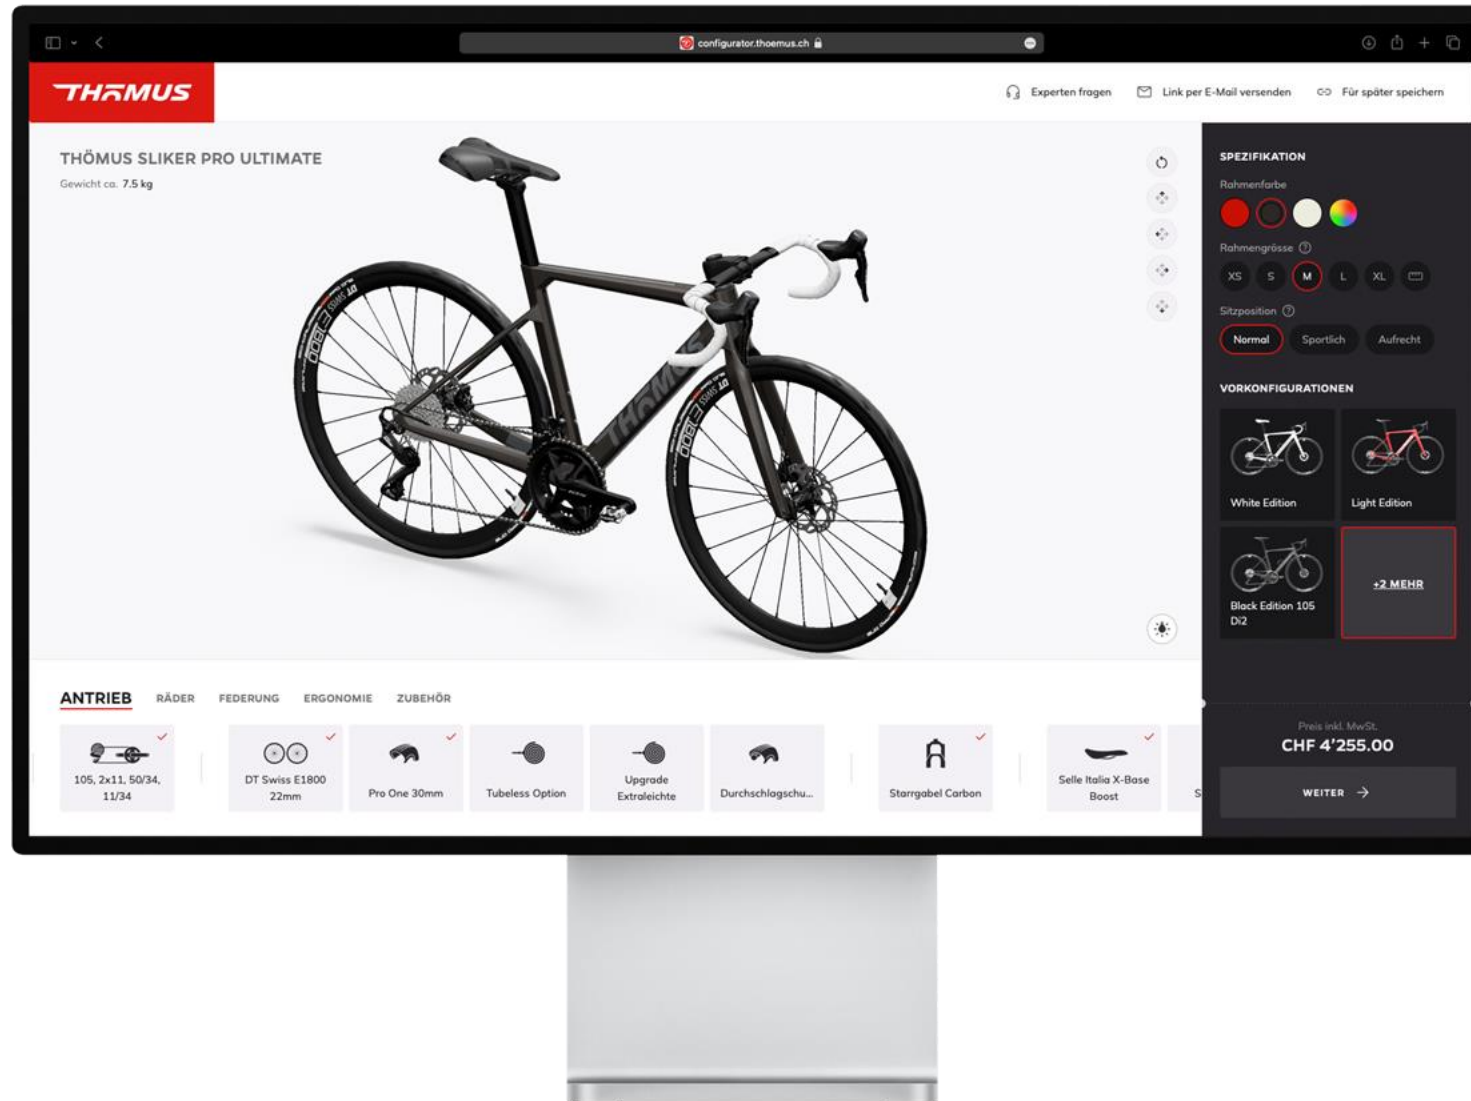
configurator.thoemus.ch

THÖMUS

Experten fragen
Link per E-Mail versenden
Für später speichern

THÖMUS SLIKER PRO ULTIMATE
Gewicht ca. 7.5 kg

SPEZIFIKATION
Rahmenfarbe
Rahmengrösse
XS S M L XL
Sitzposition
Normal Sportlich Aufrecht

VORKONFIGURATIONEN
White Edition
Light Edition
Black Edition 105 Di2
+2 MEHR

ANTRIEB RÄDER FEDERUNG ERGONOMIE ZUBEHÖR

105, 2x11, 50/34, 11/34
DT Swiss E1800 22mm
Pro One 30mm
Tubeless Option
Upgrade Extraleichte
Durchschlagschu...
Starrgabel Carbon
Selle Italia X-Base Boost

Preis inkl. MwSt.
CHF 4'255.00
WEITER